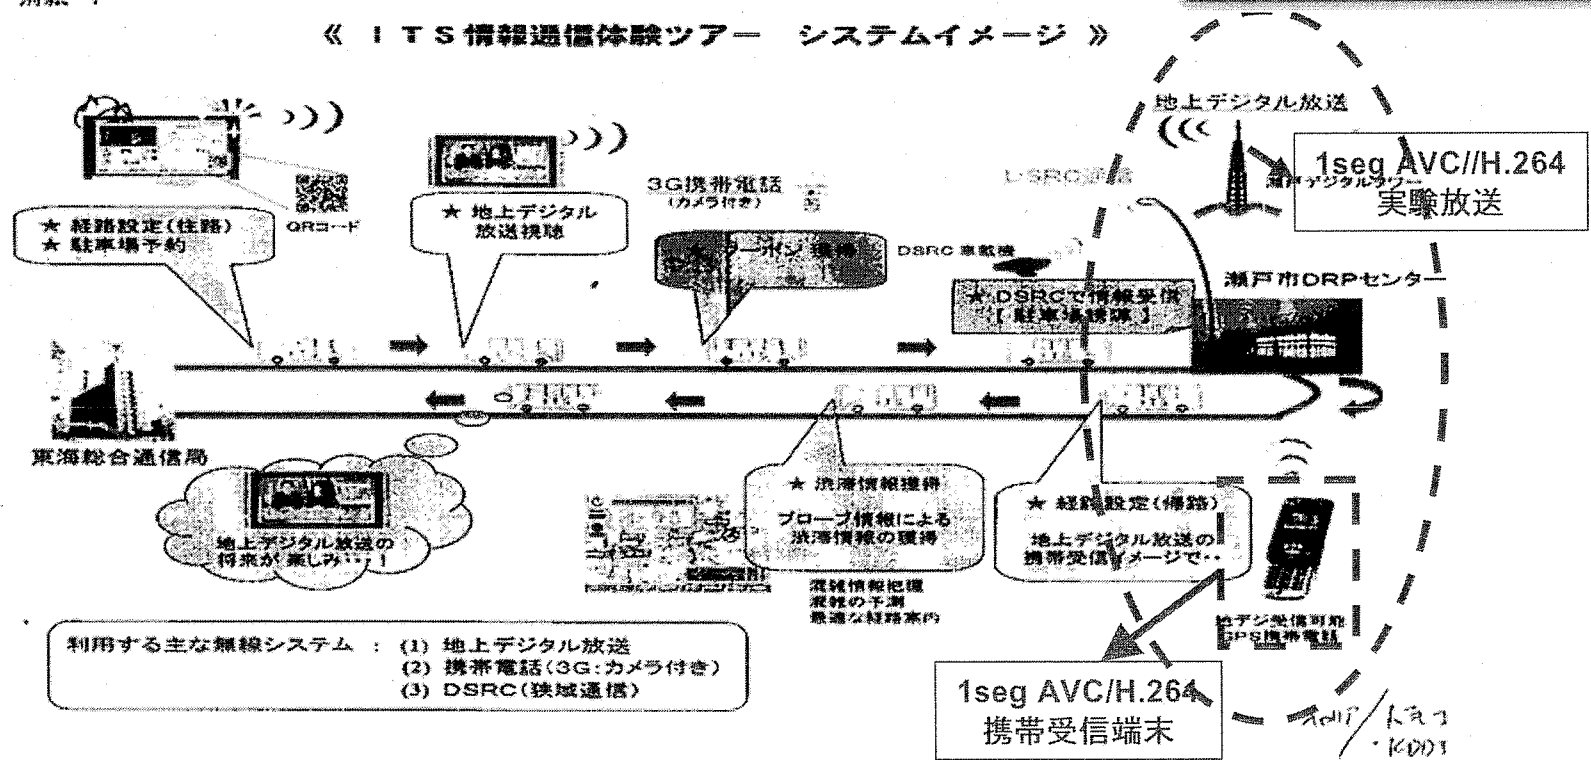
《 ＩＴＳ情報通信体験ツアー　システムイメージ 》

地上デジタル放送

1seg AVC//H.264
実験放送

QRコード

★ 経路設定（往路）
★ 駐車場予約

★ 地上デジタル放送視聴

3G携帯電話
（カメラ付き）

★ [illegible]

DSRC 車載機

★ DSRCで情報受信
【 駐車場情報 】

瀬戸市DRPセンター

東海総合通信局

地上デジタル放送の将来が楽しみ・・・！

★ 渋滞情報獲得
プローブ情報による渋滞情報の獲得

混雑情報把握
混雑の予測
最適な経路案内

★ 経路設定（帰路）
地上デジタル放送の携帯受信イメージで・・

地デジ受信可能
GPS携帯電話

利用する主な無線システム　：　(1) 地上デジタル放送
(2) 携帯電話（3G：カメラ付き）
(3) DSRC（狭域通信）

1seg AVC/H.264
携帯受信端末

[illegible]